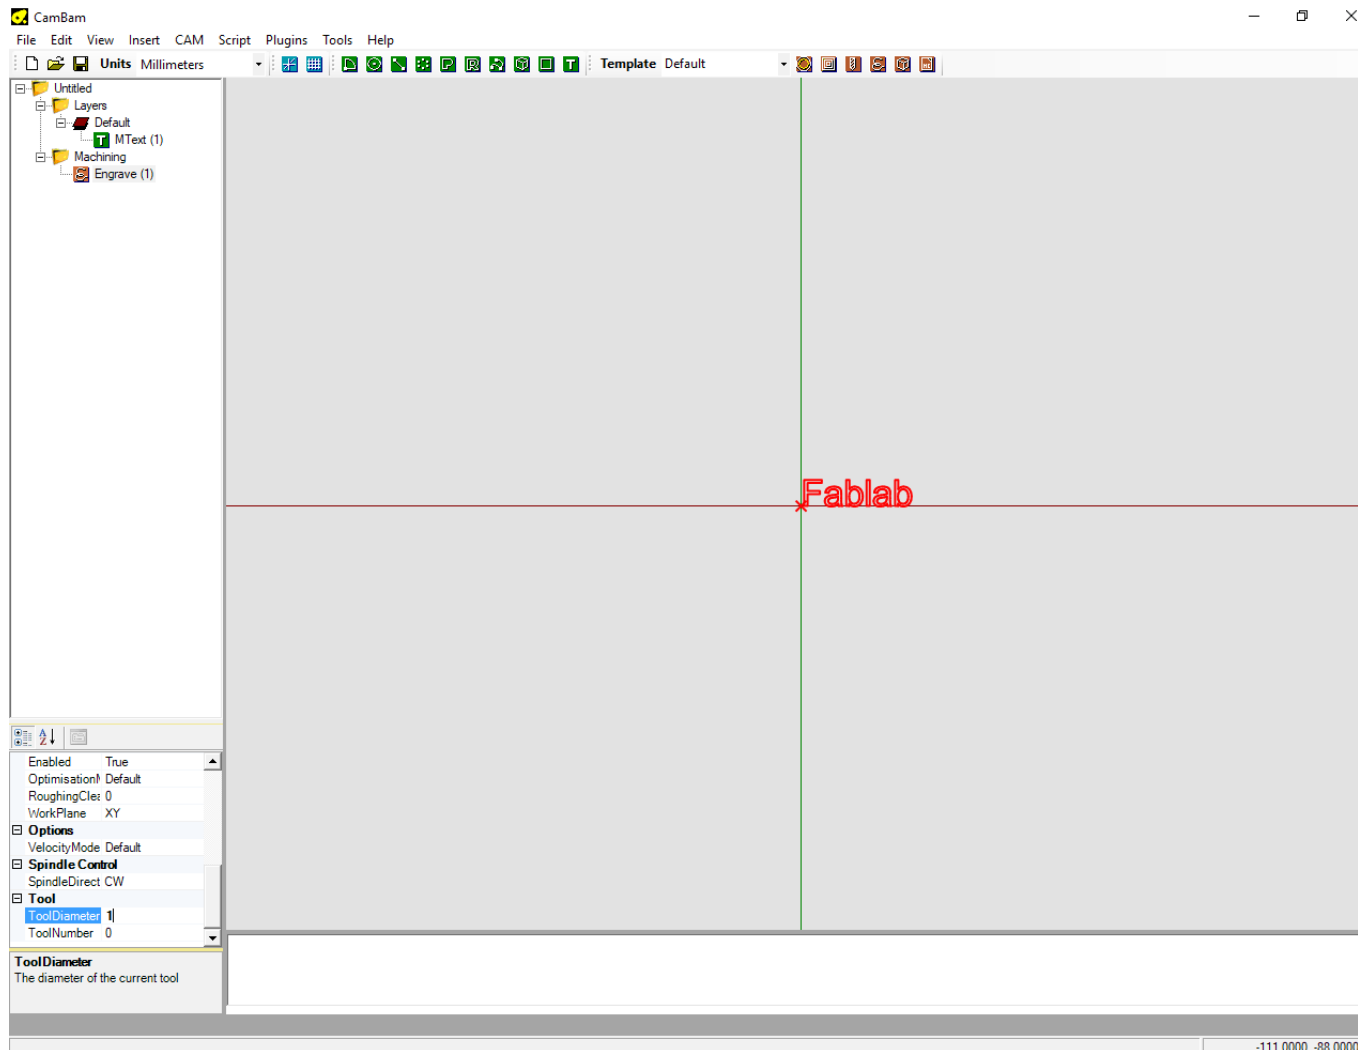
CamBam

File Edit View Insert CAM Script Plugins Tools Help

Units Millimeters

Template Default

Untitled
Layers
Default
MText (1)
Machining
Engrave (1)

Fablab

| Enabled | True |
|---|---|
| Optimisation! | Default |
| RoughingCle: | 0 |
| WorkPlane | XY |
| **Options** | |
| VelocityMode | Default |
| **Spindle Control** | |
| SpindleDirect | CW |
| **Tool** | |
| ToolDiameter | 1 |
| ToolNumber | 0 |

ToolDiameter
The diameter of the current tool

-111.0000, -88.0000